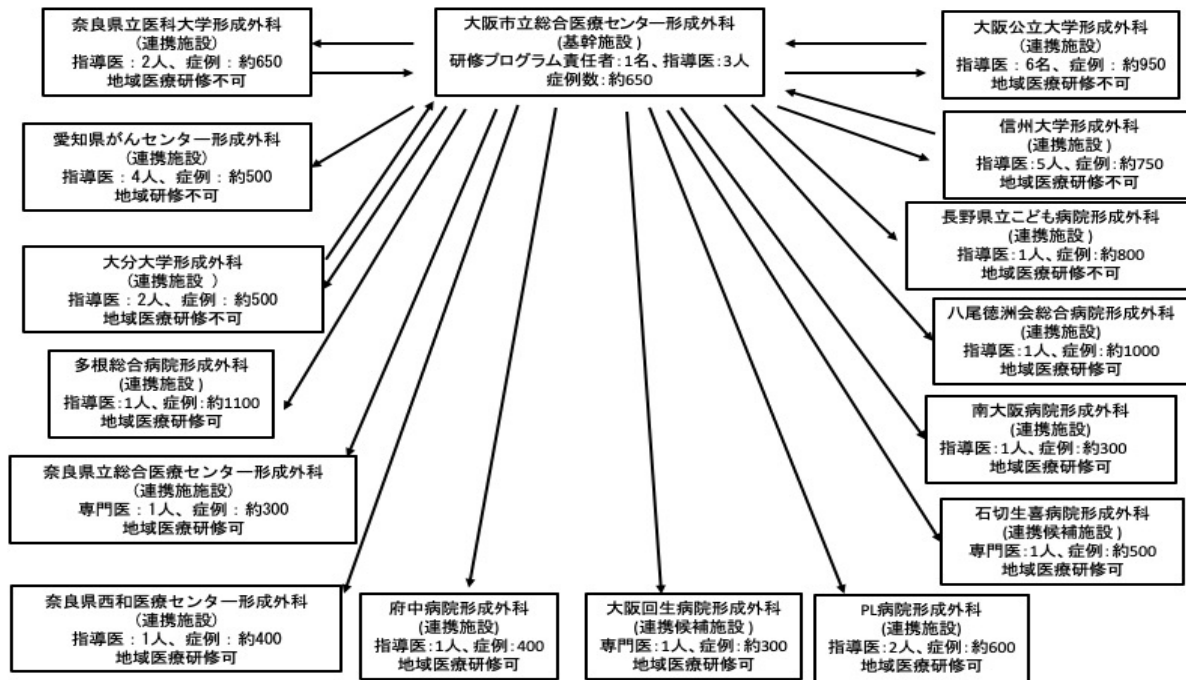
奈良県立医科大学形成外科
(連携施設)
指導医：2人、症例：約650
地域医療研修不可

大阪市立総合医療センター形成外科
(基幹施設)
研修プログラム責任者:1名、指導医:3人
症例数:約650

大阪公立大学形成外科
(連携施設)
指導医：6名、症例：約950
地域医療研修不可

愛知県がんセンター形成外科
(連携施設)
指導医：4人、症例：約500
地域研修不可

信州大学形成外科
(連携施設)
指導医:5人、症例:約750
地域医療研修不可

長野県立こども病院形成外科
(連携施設)
指導医:1人、症例:約800
地域医療研修不可

大分大学形成外科
(連携施設 )
指導医：2人、症例：約500
地域医療研修不可

八尾徳洲会総合病院形成外科
(連携施設)
指導医:1人、症例:約1000
地域医療研修可

多根総合病院形成外科
(連携施設)
指導医:1人、症例:約1100
地域医療研修可

南大阪病院形成外科
(連携施設)
指導医:1人、症例:約300
地域医療研修可

奈良県立総合医療センター形成外科
(連携施施設)
専門医：1人、症例：約300
地域医療研修可

石切生喜病院形成外科
(連携候補施設)
専門医:1人、症例:約500
地域医療研修可

奈良県西和医療センター形成外科
(連携施設)
指導医：1人、症例：約400
地域医療研修可

府中病院形成外科
(連携施設)
指導医:1人、症例:400
地域医療研修可

大阪回生病院形成外科
(連携候補施設)
専門医:1人、症例:約300
地域医療研修可

PL病院形成外科
(連携施設)
指導医:2人、症例:約600
地域医療研修可